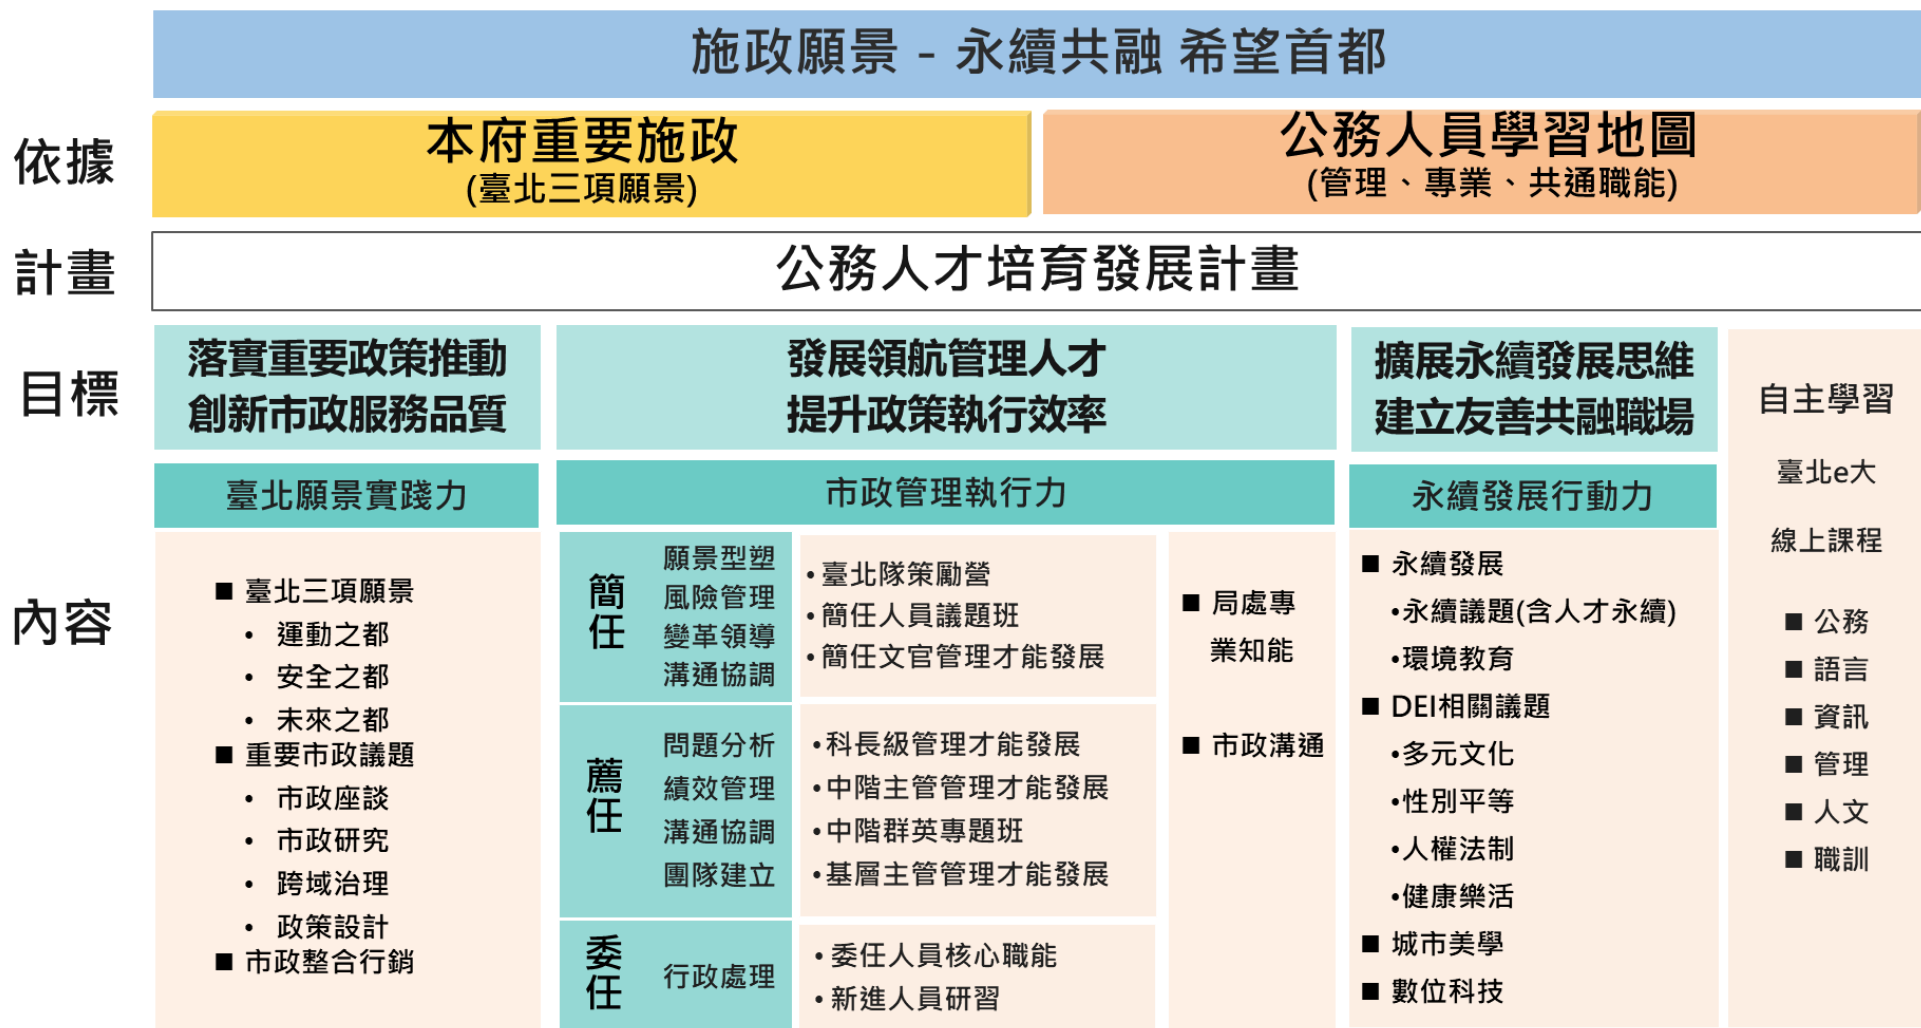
施政願景 - 永續共融 希望首都

依據

本府重要施政
(臺北三項願景)

公務人員學習地圖
(管理、專業、共通職能)

計畫

公務人才培育發展計畫

目標

落實重要政策推動
創新市政服務品質

發展領航管理人才
提升政策執行效率

擴展永續發展思維
建立友善共融職場

自主學習

臺北e大

線上課程

■ 公務
■ 語言
■ 資訊
■ 管理
■ 人文
■ 職訓

內容

臺北願景實踐力

■ 臺北三項願景
• 運動之都
• 安全之都
• 未來之都
■ 重要市政議題
• 市政座談
• 市政研究
• 跨域治理
• 政策設計
■ 市政整合行銷

市政管理執行力

簡任
願景型塑
風險管理
變革領導
溝通協調

• 臺北隊策勵營
• 簡任人員議題班
• 簡任文官管理才能發展

薦任
問題分析
績效管理
溝通協調
團隊建立

• 科長級管理才能發展
• 中階主管管理才能發展
• 中階群英專題班
• 基層主管管理才能發展

委任
行政處理

• 委任人員核心職能
• 新進人員研習

■ 局處專業知能

■ 市政溝通

永續發展行動力

■ 永續發展
•永續議題(含人才永續)
•環境教育
■ DEI相關議題
•多元文化
•性別平等
•人權法制
•健康樂活
■ 城市美學
■ 數位科技